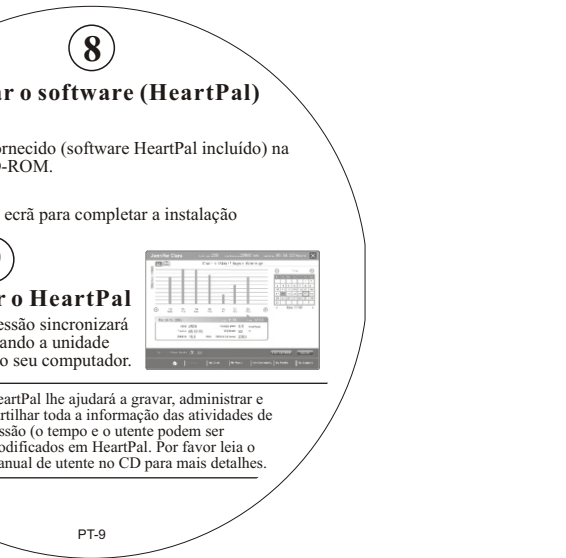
8

r o software (HeartPal)

ornecido (software HeartPal incluído) na D-ROM.

ecrã para completar a instalação

r o HeartPal

essão sincronizará ando a unidade o seu computador.

eartPal lhe ajudará a gravar, administrar e rtilhar toda a informação das atividades de ssão (o tempo e o utente podem ser odificados em HeartPal. Por favor leia o anual de utente no CD para mais detalhes.

PT-9